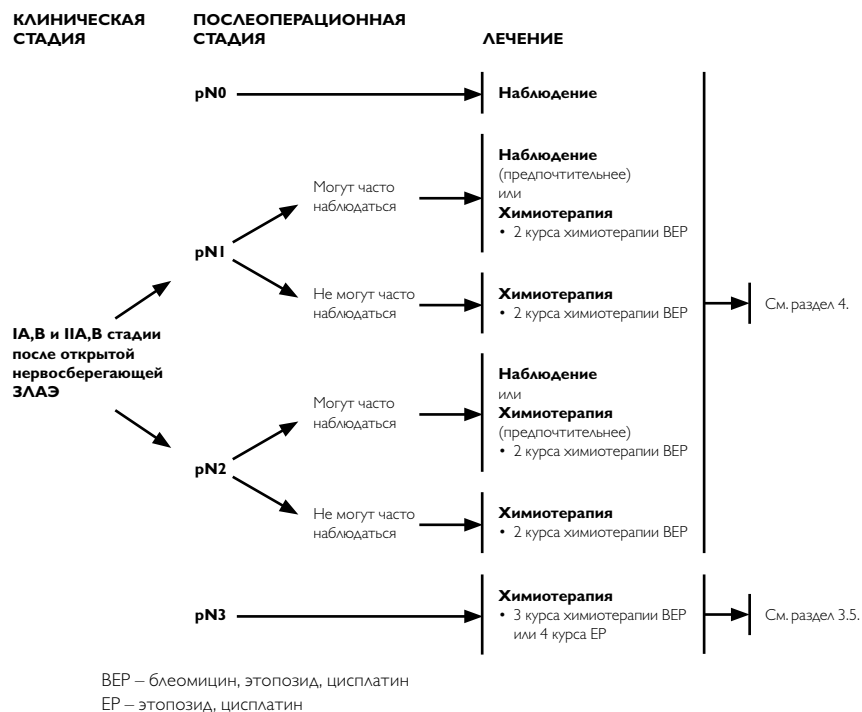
КЛИНИЧЕСКАЯ СТАДИЯ

ПОСЛЕОПЕРАЦИОННАЯ СТАДИЯ

ЛЕЧЕНИЕ

IA,B и IIA,B стадии после открытой нервосберегающей ЗЛАЭ

pN0

Наблюдение

pN1

Могут часто наблюдаться

Наблюдение (предпочтительнее) или Химиотерапия
• 2 курса химиотерапии BEP

Не могут часто наблюдаться

Химиотерапия
• 2 курса химиотерапии BEP

pN2

Могут часто наблюдаться

Наблюдение или Химиотерапия (предпочтительнее)
• 2 курса химиотерапии BEP

Не могут часто наблюдаться

Химиотерапия
• 2 курса химиотерапии BEP

См. раздел 4.

pN3

Химиотерапия
• 3 курса химиотерапии BEP или 4 курса EP

См. раздел 3.5.

BEP – блеомицин, этопозид, цисплатин
EP – этопозид, цисплатин